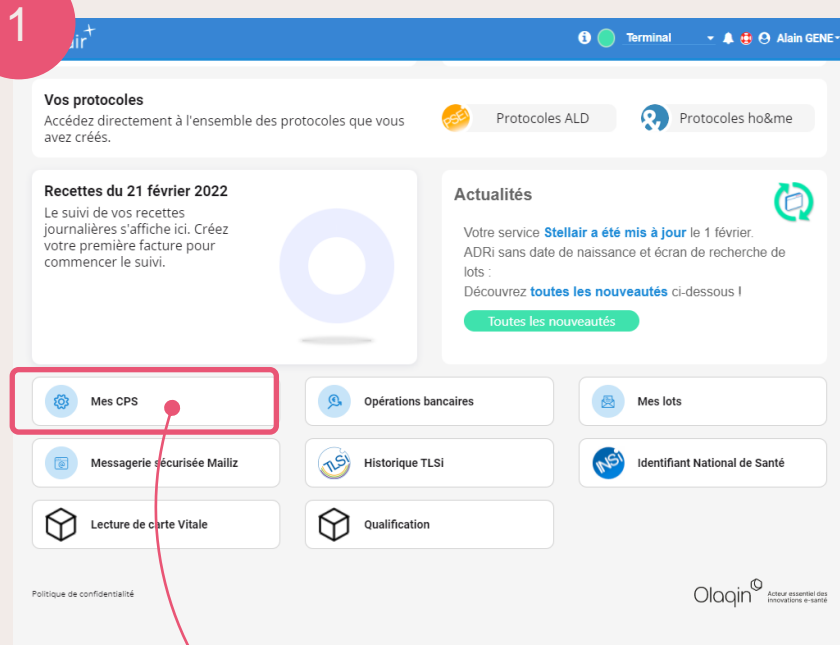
1

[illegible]ir⁺

Terminal

Alain GENE

Vos protocoles

Accédez directement à l'ensemble des protocoles que vous avez créés.

Protocoles ALD

Protocoles ho&me

Recettes du 21 février 2022

Le suivi de vos recettes journalières s'affiche ici. Créez votre première facture pour commencer le suivi.

Actualités

Votre service **Stellair a été mis à jour** le 1 février.
ADRi sans date de naissance et écran de recherche de lots :
Découvrez **toutes les nouveautés** ci-dessous !

Toutes les nouveautés

Mes CPS

Opérations bancaires

Mes lots

Messagerie sécurisée Mailiz

Historique TLSi

Identifiant National de Santé

Lecture de carte Vitale

Qualification

Politique de confidentialité

Olaqin

Acteur essentiel des innovations e-santé